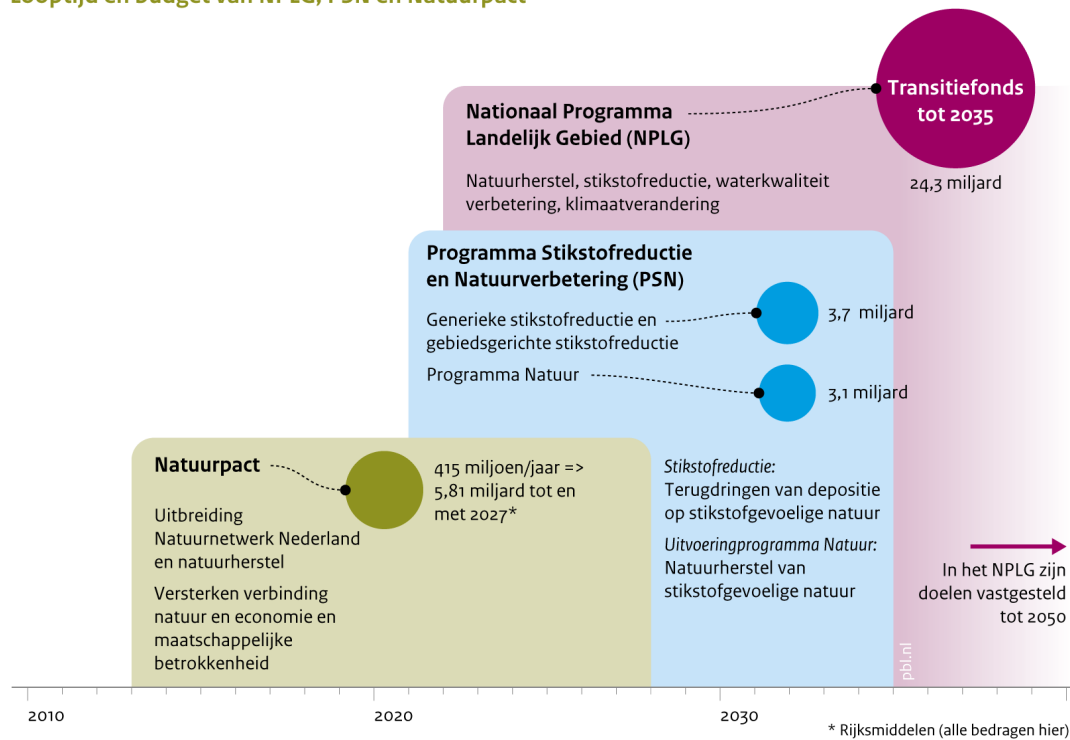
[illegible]

Nationaal Programma Landelijk Gebied (NPLG)

Transitiefonds tot 2035

Natuurherstel, stikstofreductie, waterkwaliteit verbetering, klimaatverandering

24,3 miljard

Programma Stikstofreductie en Natuurverbetering (PSN)

Generieke stikstofreductie en gebiedsgerichte stikstofreductie

3,7 miljard

Programma Natuur

3,1 miljard

Natuurpact

415 miljoen/jaar => 5,81 miljard tot en met 2027*

Uitbreiding Natuurnetwerk Nederland en natuurherstel

Versterken verbinding natuur en economie en maatschappelijke betrokkenheid

Stikstofreductie:
Terugdringen van depositie op stikstofgevoelige natuur

Uitvoeringprogramma Natuur:
Natuurherstel van stikstofgevoelige natuur

In het NPLG zijn doelen vastgesteld tot 2050

pbl.nl

2010

2020

2030

* Rijksmiddelen (alle bedragen hier)